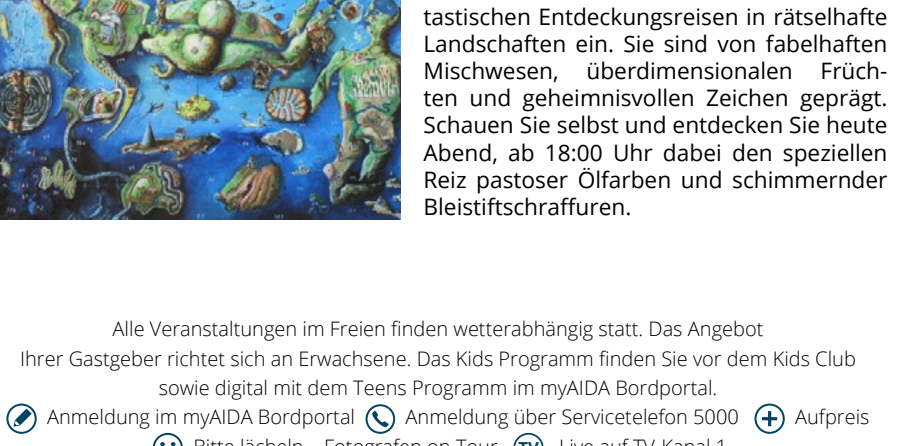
tastischen Entdeckungsreisen in rätselhafte Landschaften ein. Sie sind von fabelhaften Mischwesen, überdimensionalen Früchten und geheimnisvollen Zeichen geprägt. Schauen Sie selbst und entdecken Sie heute Abend, ab 18:00 Uhr dabei den speziellen Reiz pastoser Ölfarben und schimmernder Bleistiftschraffuren.

Alle Veranstaltungen im Freien finden wetterabhängig statt. Das Angebot Ihrer Gastgeber richtet sich an Erwachsene. Das Kids Programm finden Sie vor dem Kids Club sowie digital mit dem Teens Programm im myAIDA Bordportal.

Anmeldung im myAIDA Bordportal Anmeldung über Servicetelefon 5000 Aufpreis

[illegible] Bitte lächeln – Fotografen on Tour TV Live auf TV-Kanal 1